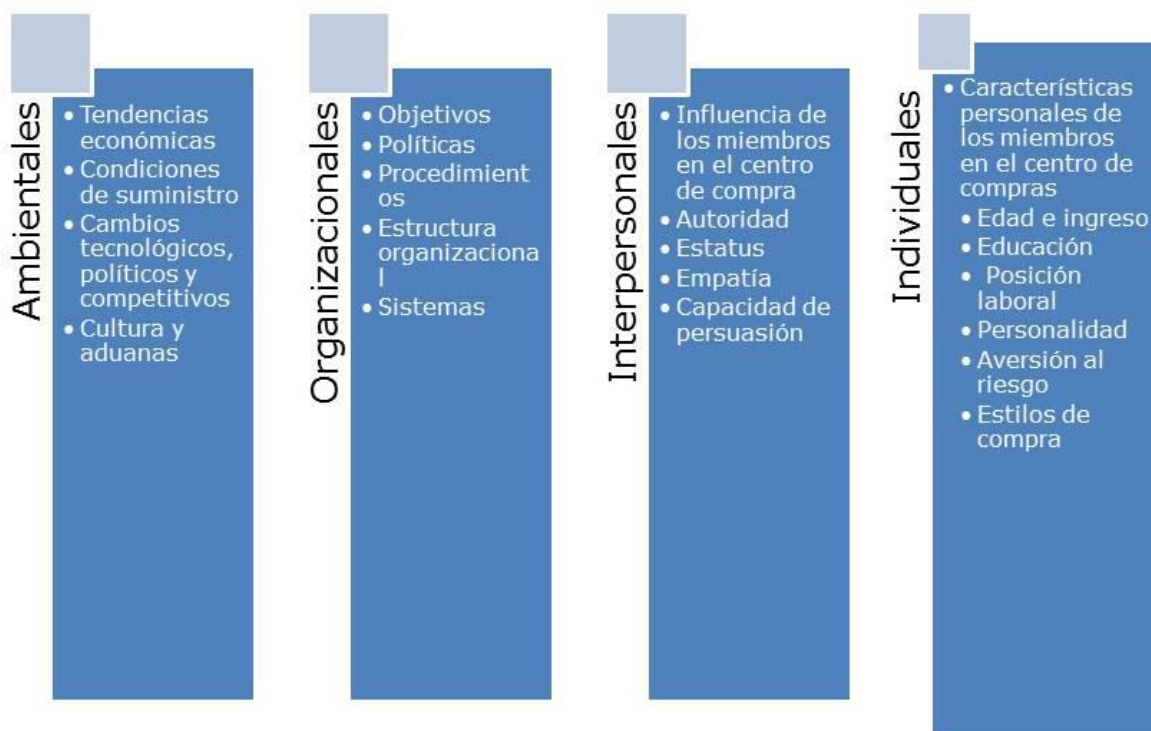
Ambientales

- Tendencias económicas
- Condiciones de suministro
- Cambios tecnológicos, políticos y competitivos
- Cultura y aduanas

Organizacionales

- Objetivos
- Políticas
- Procedimientos
- Estructura organizacional
- Sistemas

Interpersonales

- Influencia de los miembros en el centro de compra
- Autoridad
- Estatus
- Empatía
- Capacidad de persuasión

Individuales

- Características personales de los miembros en el centro de compras
  - Edad e ingreso
  - Educación
  - Posición laboral
  - Personalidad
  - Aversión al riesgo
  - Estilos de compra